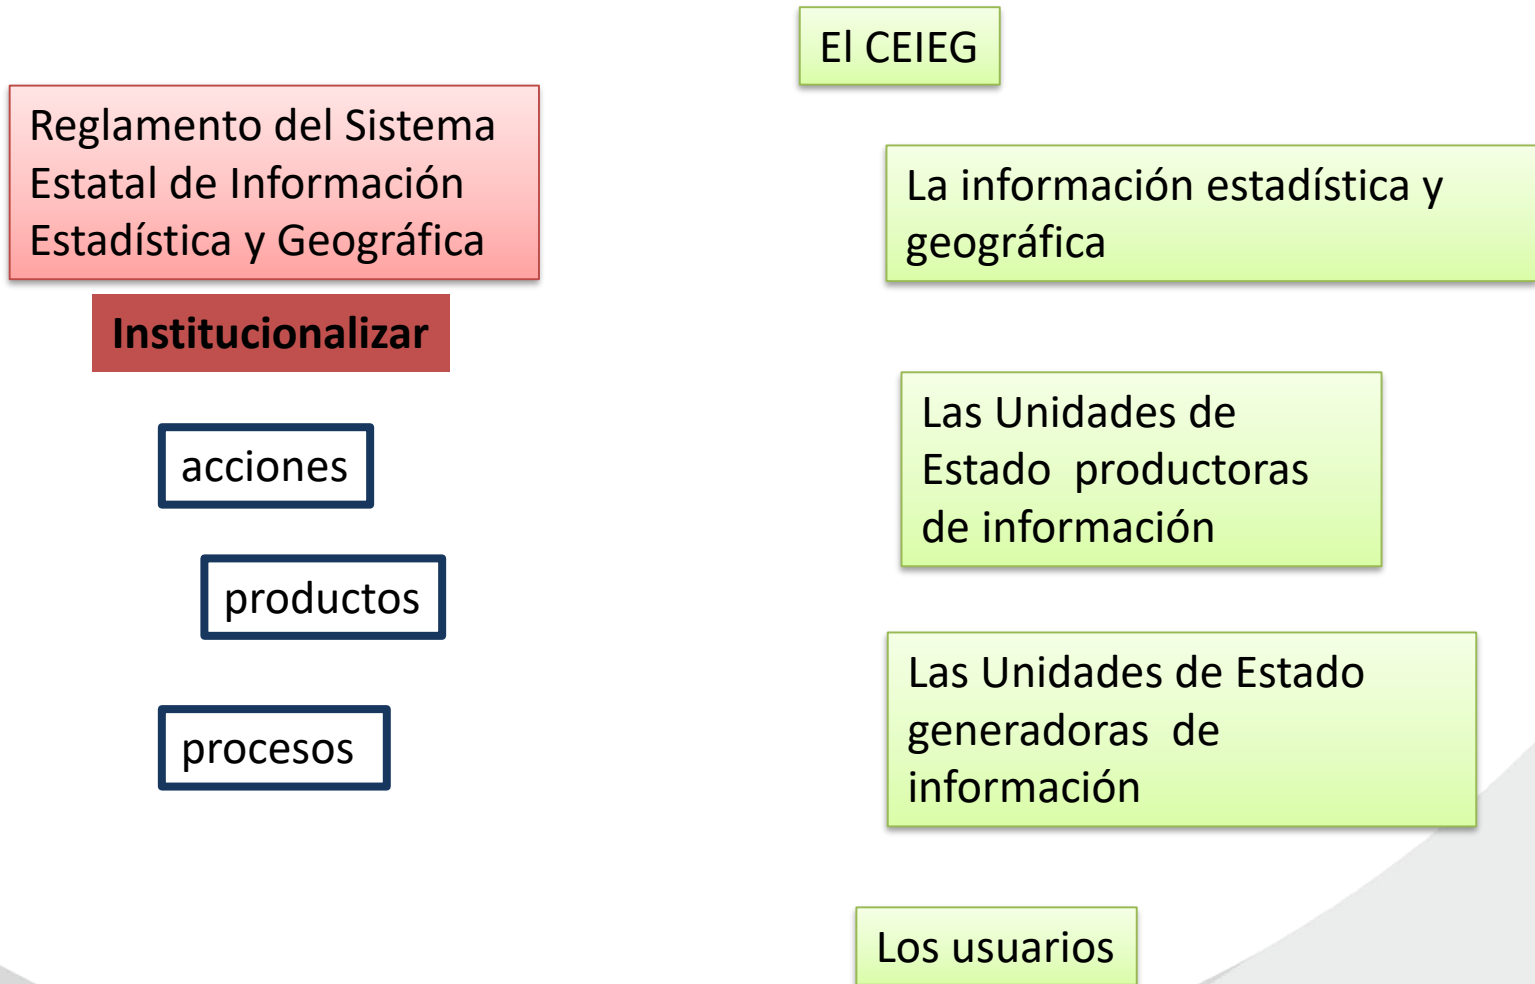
Reglamento del Sistema Estatal de Información Estadística y Geográfica

Institucionalizar

acciones

productos

procesos

El CEIEG

La información estadística y geográfica

Las Unidades de Estado productoras de información

Las Unidades de Estado generadoras de información

Los usuarios